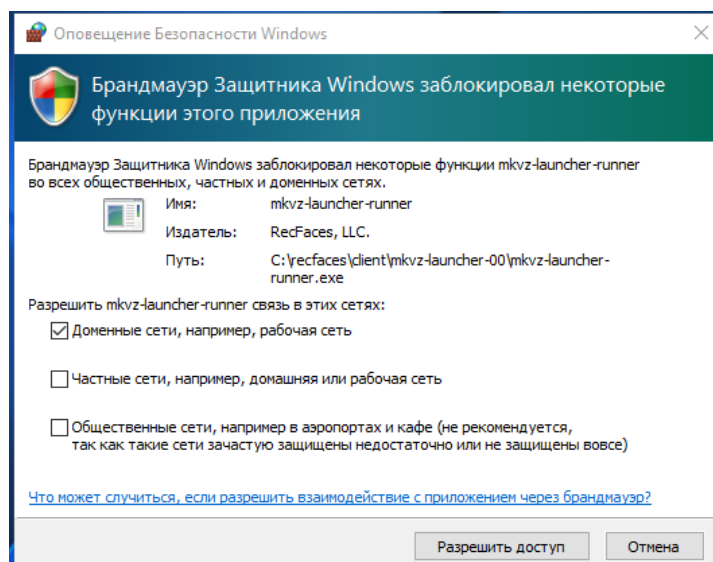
Оповещение Безопасности Windows

Брандмауэр Защитника Windows заблокировал некоторые функции этого приложения

Брандмауэр Защитника Windows заблокировал некоторые функции mkvz-launcher-runner во всех общественных, частных и доменных сетях.

Имя: mkvz-launcher-runner
Издатель: RecFaces, LLC.
Путь: C:\recfaces\client\mkvz-launcher-00\mkvz-launcher-runner.exe

Разрешить mkvz-launcher-runner связь в этих сетях:

Доменные сети, например, рабочая сеть

Частные сети, например, домашняя или рабочая сеть

Общественные сети, например в аэропортах и кафе (не рекомендуется, так как такие сети зачастую защищены недостаточно или не защищены вовсе)

Что может случиться, если разрешить взаимодействие с приложением через брандмауэр?

Разрешить доступ

Отмена